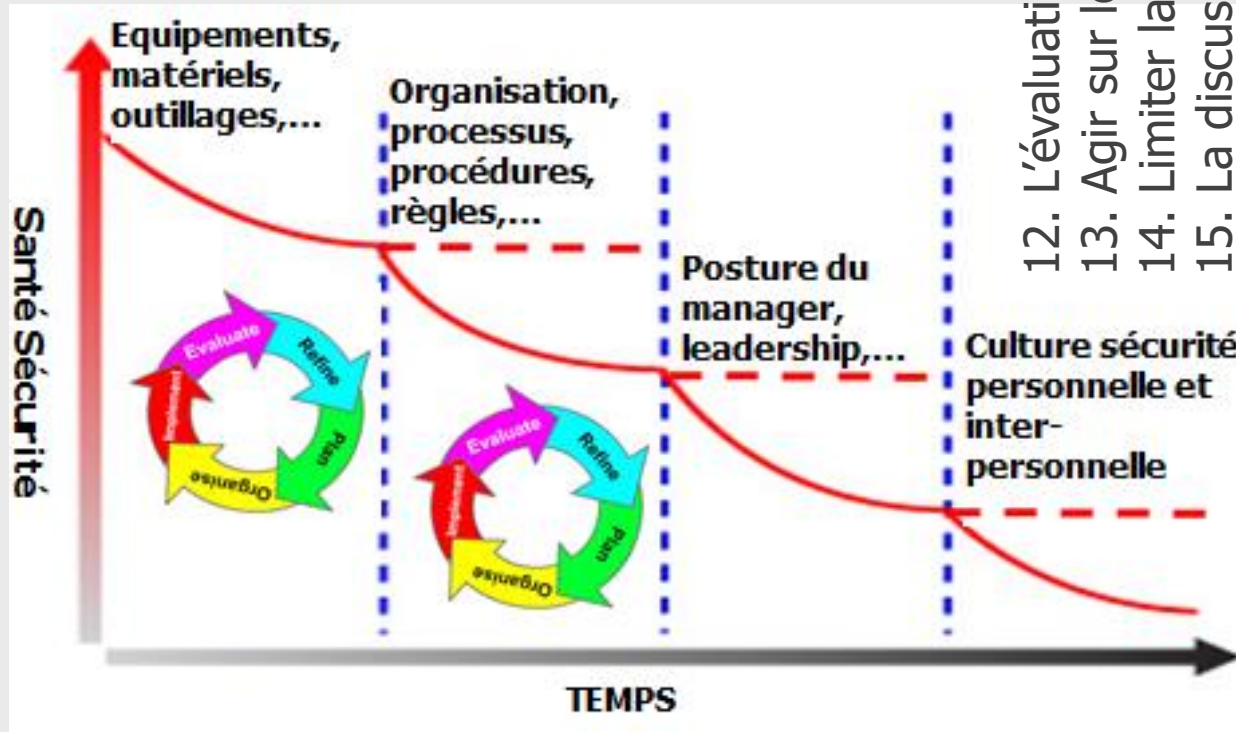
Equipements, matériels, outillages,...

Organisation, processus, procédures, règles,...

Posture du manager, leadership,...

Culture sécurité personnelle et inter-personnelle

Santé Sécurité

TEMPS

Evaluate
Refine
Plan
Organise
Implement

Evaluate
Refine
Plan
Organise
Implement

12. L'évaluati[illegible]
13. Agir sur l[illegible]
14. Limiter la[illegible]
15. La discus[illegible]